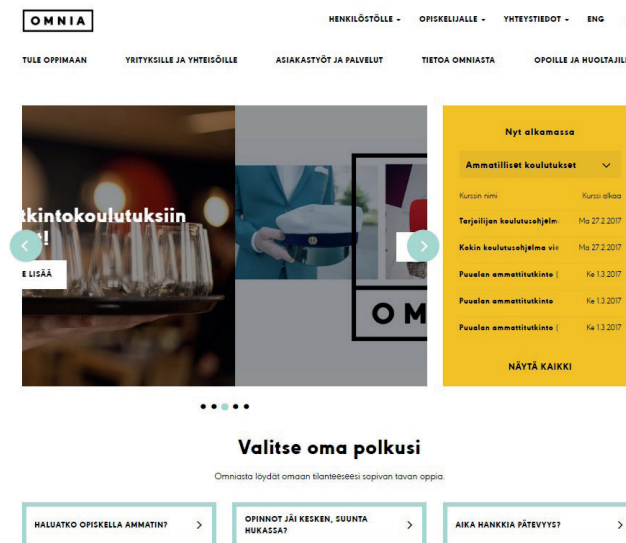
OMNIA

HENKILÖSTÖLLE ▾ OPISKELIJALLE ▾ YHTEYSTIEDOT ▾ ENG

TULE OPPIMAAN YRITYKSILLE JA YHTEISÖILLE ASIAKASTYÖT JA PALVELUT TIETOA OMNIASTA OPOILLE JA HUOLTAJIL

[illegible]tkintokoulutuksiin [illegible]!

E LISÄÄ

OMN

Nyt alkamassa

Ammatilliset koulutukset

| Kurssin nimi | Kurssi alkaa |
|---|---|
| Tarjoilijan koulutusohjelm | Ma 27.2.2017 |
| Kokin koulutusohjelma viii | Ma 27.2.2017 |
| Puualan ammattitutkinto ( | Ke 1.3.2017 |
| Puualan ammattitutkinto | Ke 1.3.2017 |
| Puualan ammattitutkinto ( | Ke 1.3.2017 |

NÄYTÄ KAIKKI

Valitse oma polkusi

Omniasta löydät omaan tilanteeseesi sopivan tavan oppia.

HALUATKO OPISKELLA AMMATIN? >

OPINNOT JÄI KESKEN, SUUNTA HUKASSA? >

AIKA HANKKIA PÄTEVYYS? >